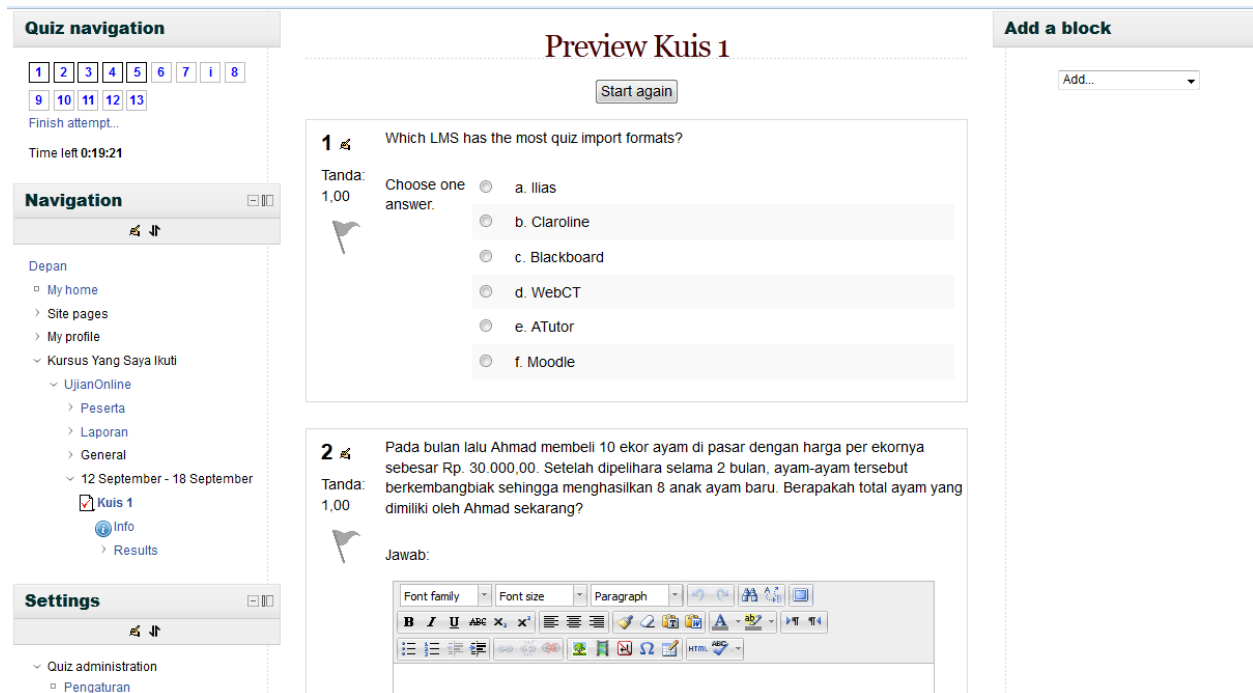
Quiz navigation

1 2 3 4 5 6 7 i 8
9 10 11 12 13
Finish attempt...

Time left 0:19:21

Navigation

Depan
My home
Site pages
My profile
Kursus Yang Saya Ikuti
UjianOnline
Peserta
Laporan
General
12 September - 18 September
Kuis 1
Info
Results

Settings

Quiz administration
Pengaturan

Preview Kuis 1

Start again

1
Tanda: 1,00

Which LMS has the most quiz import formats?

Choose one answer.
a. Ilias
b. Claroline
c. Blackboard
d. WebCT
e. ATutor
f. Moodle

2
Tanda: 1,00

Pada bulan lalu Ahmad membeli 10 ekor ayam di pasar dengan harga per ekornya sebesar Rp. 30.000,00. Setelah dipelihara selama 2 bulan, ayam-ayam tersebut berkembangbiak sehingga menghasilkan 8 anak ayam baru. Berapakah total ayam yang dimiliki oleh Ahmad sekarang?

Jawab:

Font family
Font size
Paragraph

Add a block

Add...